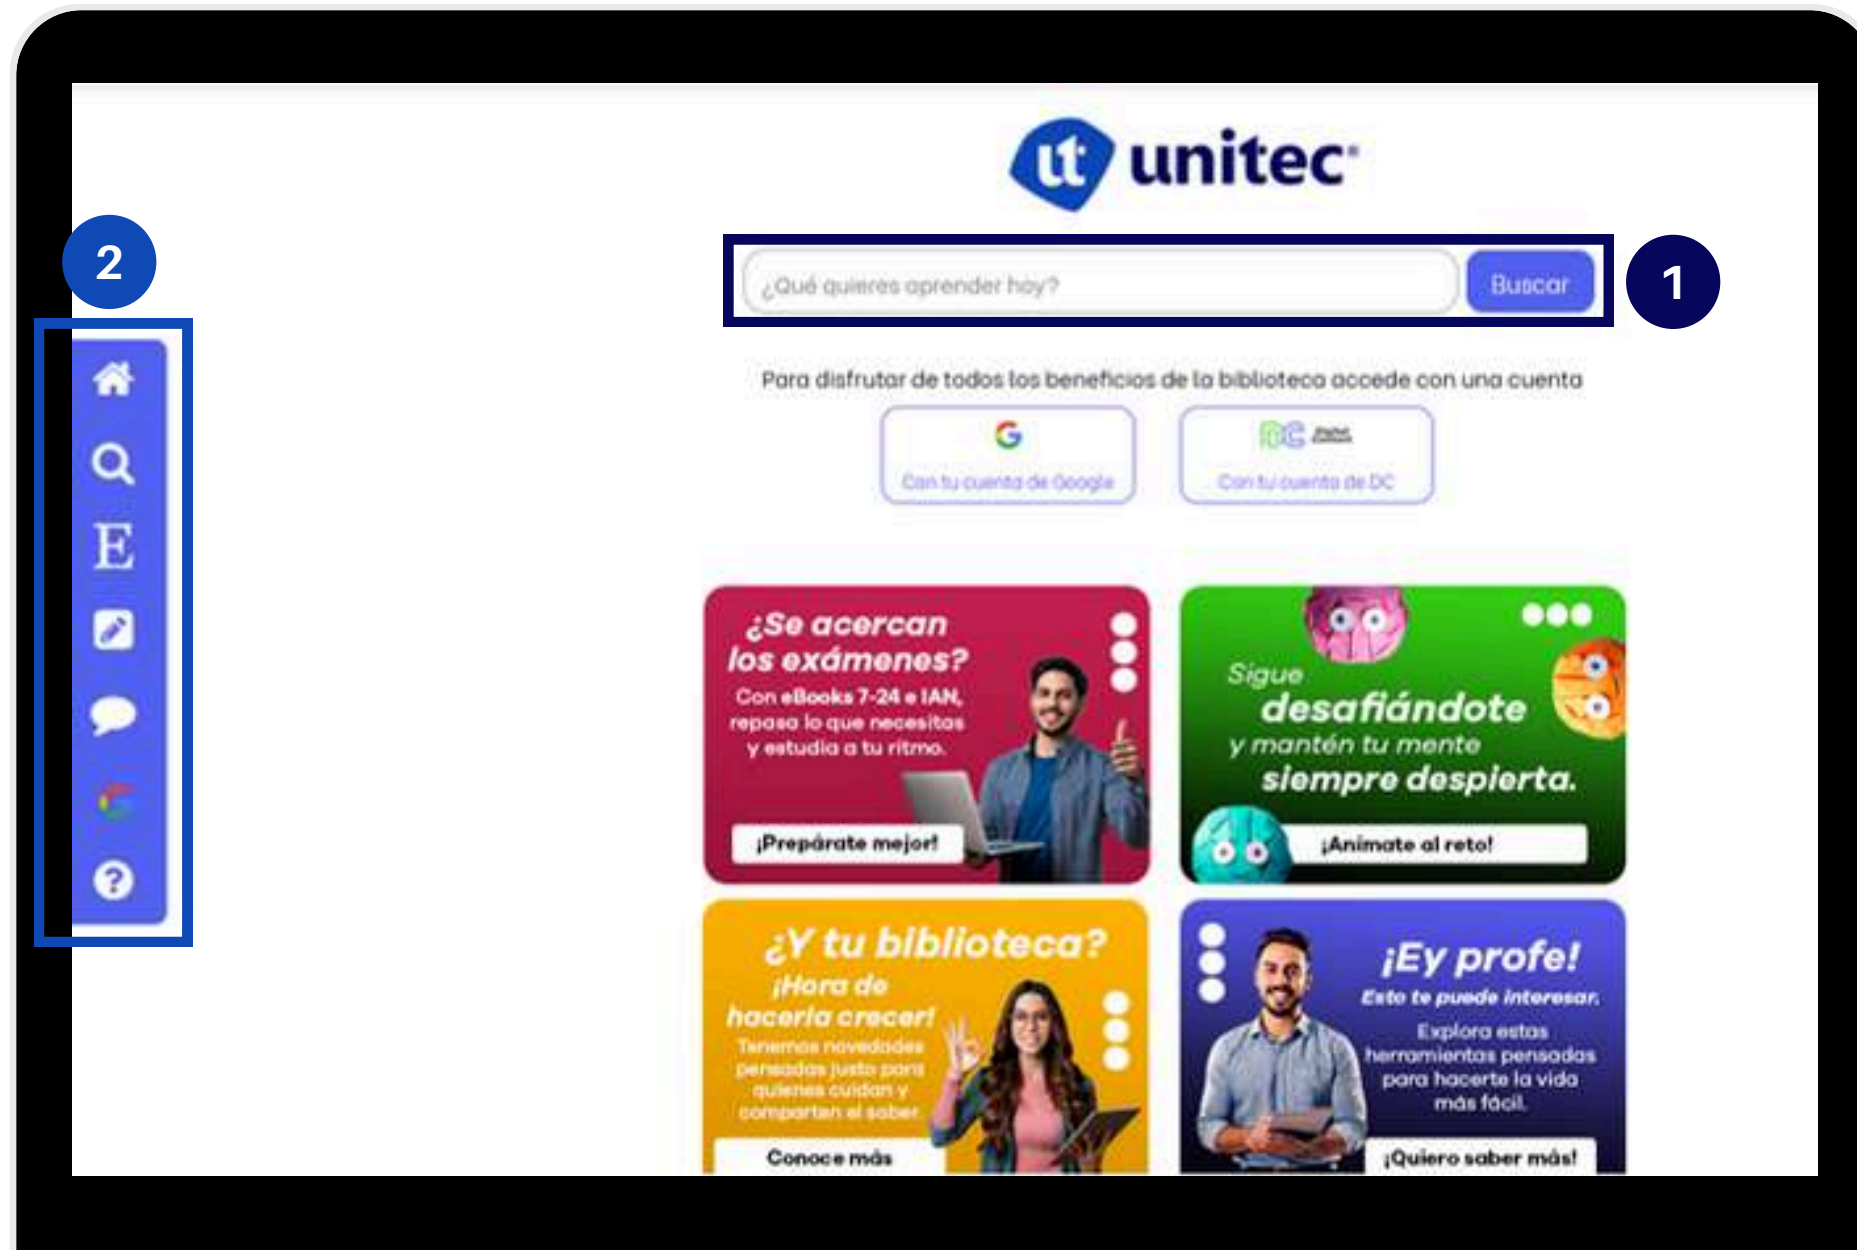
ut unitec

2

¿Qué quieres aprender hoy?

Buscar

1

E

Para disfrutar de todos los beneficios de la biblioteca accede con una cuenta

Con tu cuenta de Google

Con tu cuenta de DC

¿Se acercan los exámenes?

Con eBooks 7-24 e IAN, repasa lo que necesitas y estudia a tu ritmo.

¡Prepárate mejor!

Sigue desafiándote y mantén tu mente siempre despierta.

¡Anímate al reto!

¿Y tu biblioteca?

¡Hora de hacerla crecer!

Tenemos novedades pensadas justo para quienes cuidan y comparten el saber

Conoce más

¡Ey profe!

Esto te puede interesar.

Explora estas herramientas pensadas para hacerte la vida más fácil.

¡Quiero saber más!